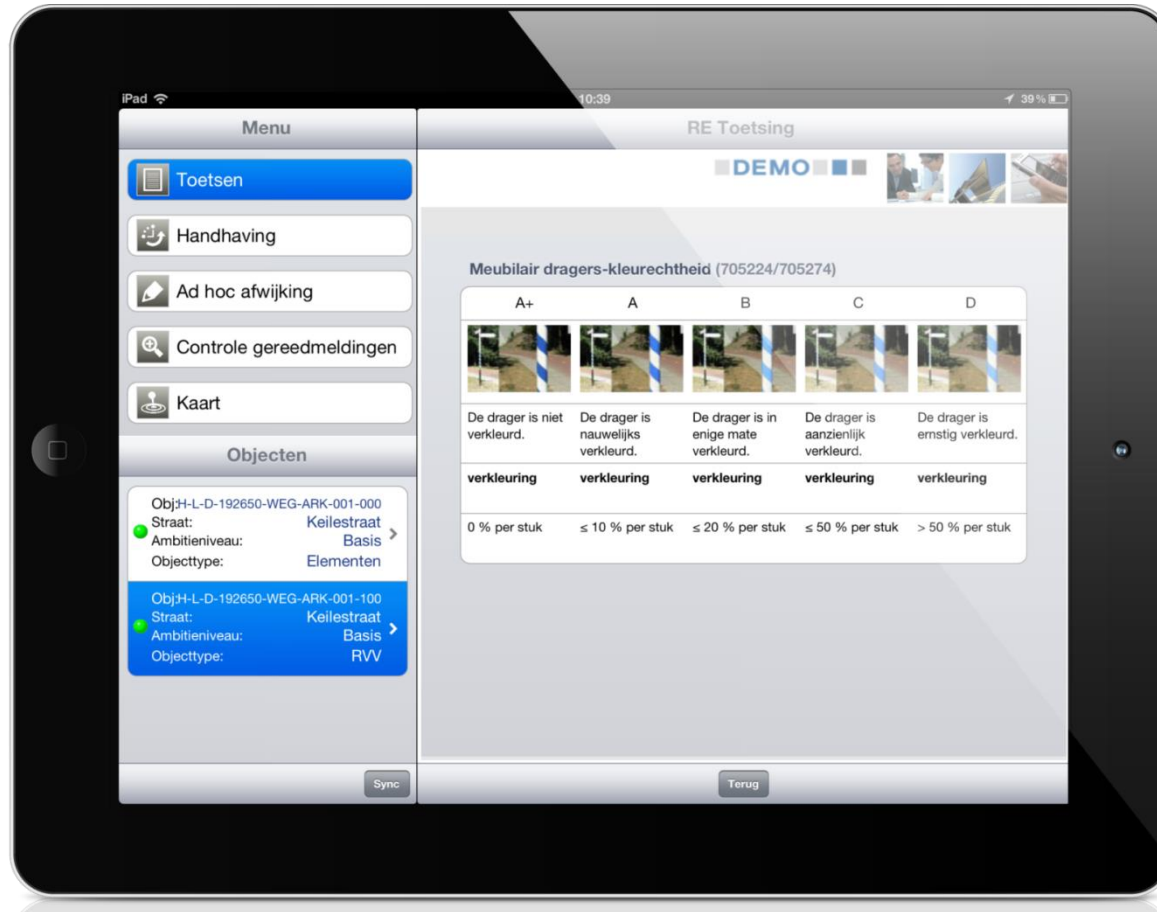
iPad
10:39
39 %

Menu

Toetsen

Handhaving

Ad hoc afwijking

Controle gereedmeldingen

Kaart

Objecten

Obj:H-L-D-192650-WEG-ARK-001-000
Straat: Keilestraat
Ambitieniveau: Basis
Objecttype: Elementen

Obj:H-L-D-192650-WEG-ARK-001-100
Straat: Keilestraat
Ambitieniveau: Basis
Objecttype: RVV

Sync

RE Toetsing

DEMO

Meubilair dragers-kleurechtheid (705224/705274)

| A+ | A | B | C | D |
|---|---|---|---|---|
| De drager is niet verkleurd. | De drager is nauwelijks verkleurd. | De drager is in enige mate verkleurd. | De drager is aanzienlijk verkleurd. | De drager is ernstig verkleurd. |
| verkleuring | verkleuring | verkleuring | verkleuring | verkleuring |
| 0 % per stuk | ≤ 10 % per stuk | ≤ 20 % per stuk | ≤ 50 % per stuk | > 50 % per stuk |

Terug